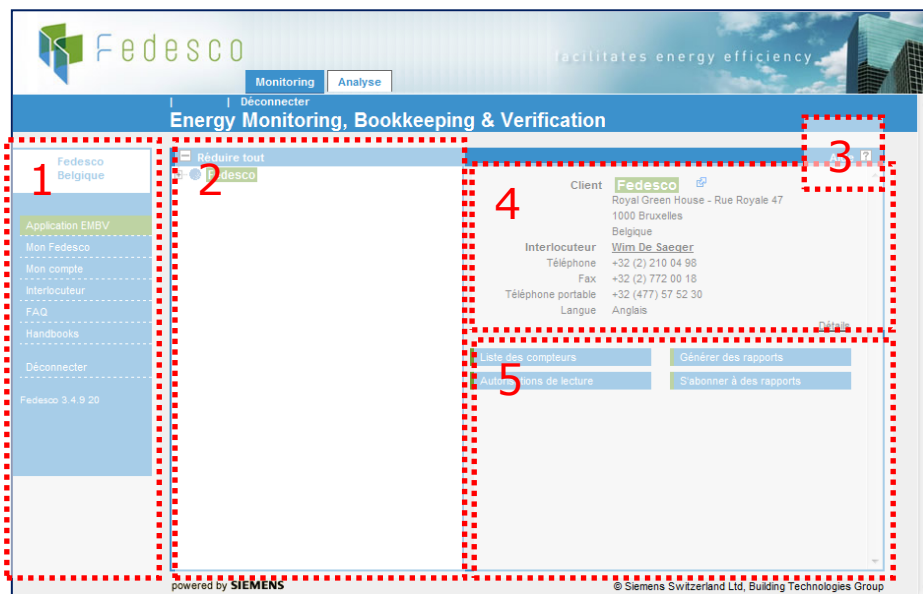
Fedesco

facilitates energy efficiency

Monitoring Analyse

| | Déconnecter

Energy Monitoring, Bookkeeping & Verification

1

Fedesco Belgique

Application EMBV
Mon Fedesco
Mon compte
Interlocuteur
FAQ
Handbooks

Déconnecter

Fedesco 3.4.9 20

2

Réduire tout

Fedesco

3

A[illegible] ?

4

Client Fedesco
Royal Green House - Rue Royale 47
1000 Bruxelles
Belgique
Interlocuteur Wim De Saeger
Téléphone +32 (2) 210 04 98
Fax +32 (2) 772 00 18
Téléphone portable +32 (477) 57 52 30
Langue Anglais

Détails

5

Liste des compteurs
Générer des rapports
Autorisations de lecture
S'abonner à des rapports

powered by SIEMENS

© Siemens Switzerland Ltd, Building Technologies Group